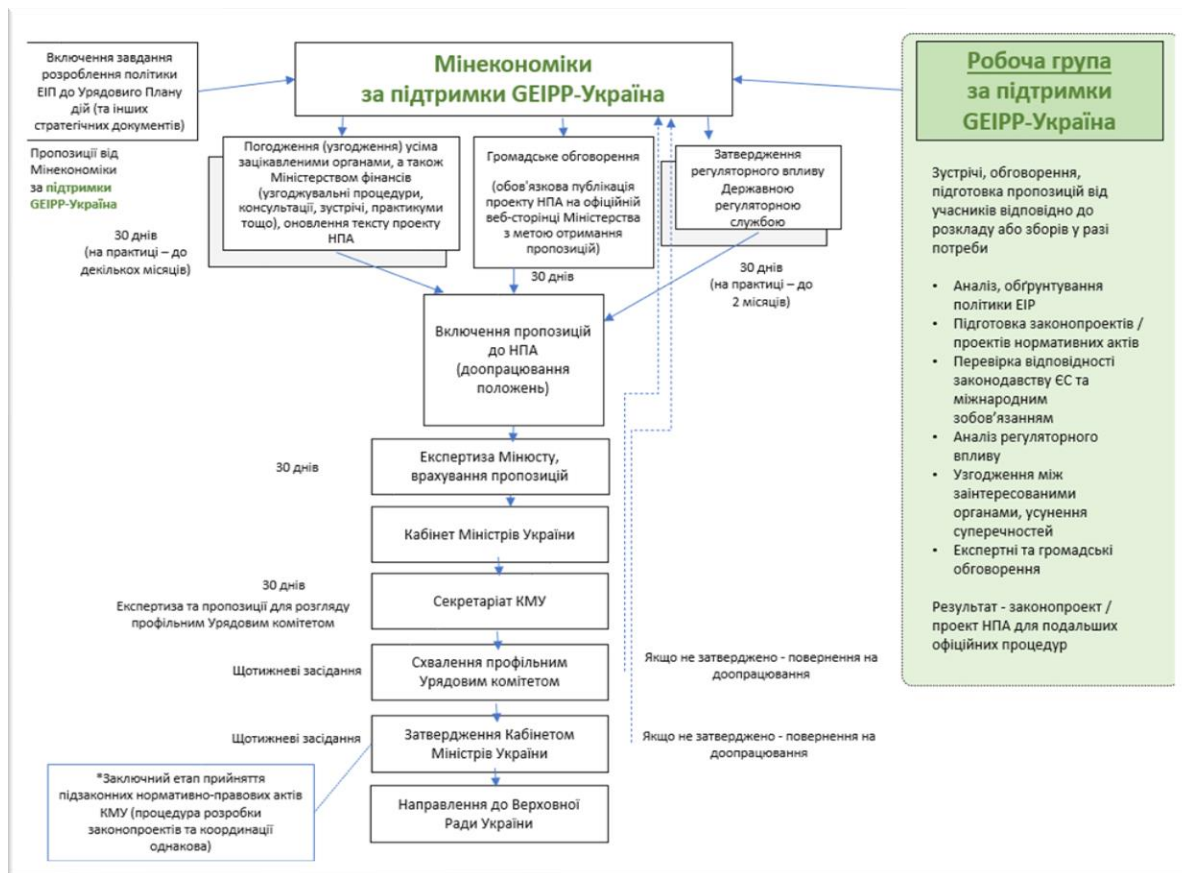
Включення завдання розроблення політики ЕІП до Урядового Плану дій (та інших стратегічних документів)

Мінекономіки за підтримки GEIPP-Україна

Робоча група за підтримки GEIPP-Україна

Пропозиції від Мінекономіки за підтримки GEIPP-Україна

Погодження (узгодження) усіма зацікавленими органами, а також Міністерством фінансів (узгоджувальні процедури, консультації, зустрічі, практикуми тощо), оновлення тексту проекту НПА

Громадське обговорення

(обов'язкова публікація проекту НПА на офіційній веб-сторінці Міністерства з метою отримання пропозицій)

Затвердження регуляторного впливу Державною регуляторною службою

30 днів (на практиці – до декількох місяців)

30 днів

30 днів (на практиці – до 2 місяців)

Включення пропозицій до НПА (доопрацювання положень)

30 днів

Експертиза Мінюсту, врахування пропозицій

Кабінет Міністрів України

30 днів
Експертиза та пропозиції для розгляду профільним Урядовим комітетом

Секретаріат КМУ

Щотижневі засідання

Схвалення профільним Урядовим комітетом

Якщо не затверджено - повернення на доопрацювання

Щотижневі засідання

Затвердження Кабінетом Міністрів України

Якщо не затверджено - повернення на доопрацювання

*Заключний етап прийняття підзаконних нормативно-правових актів КМУ (процедура розробки законопроектів та координації однакова)

Направлення до Верховної Ради України

Зустрічі, обговорення, підготовка пропозицій від учасників відповідно до розкладу або зборів у разі потреби

• Аналіз, обґрунтування політики ЕІР
• Підготовка законопроектів / проектів нормативних актів
• Перевірка відповідності законодавству ЄС та міжнародним зобов'язанням
• Аналіз регуляторного впливу
• Узгодження між заінтересованими органами, усунення суперечностей
• Експертні та громадські обговорення

Результат - законопроект / проект НПА для подальших офіційних процедур